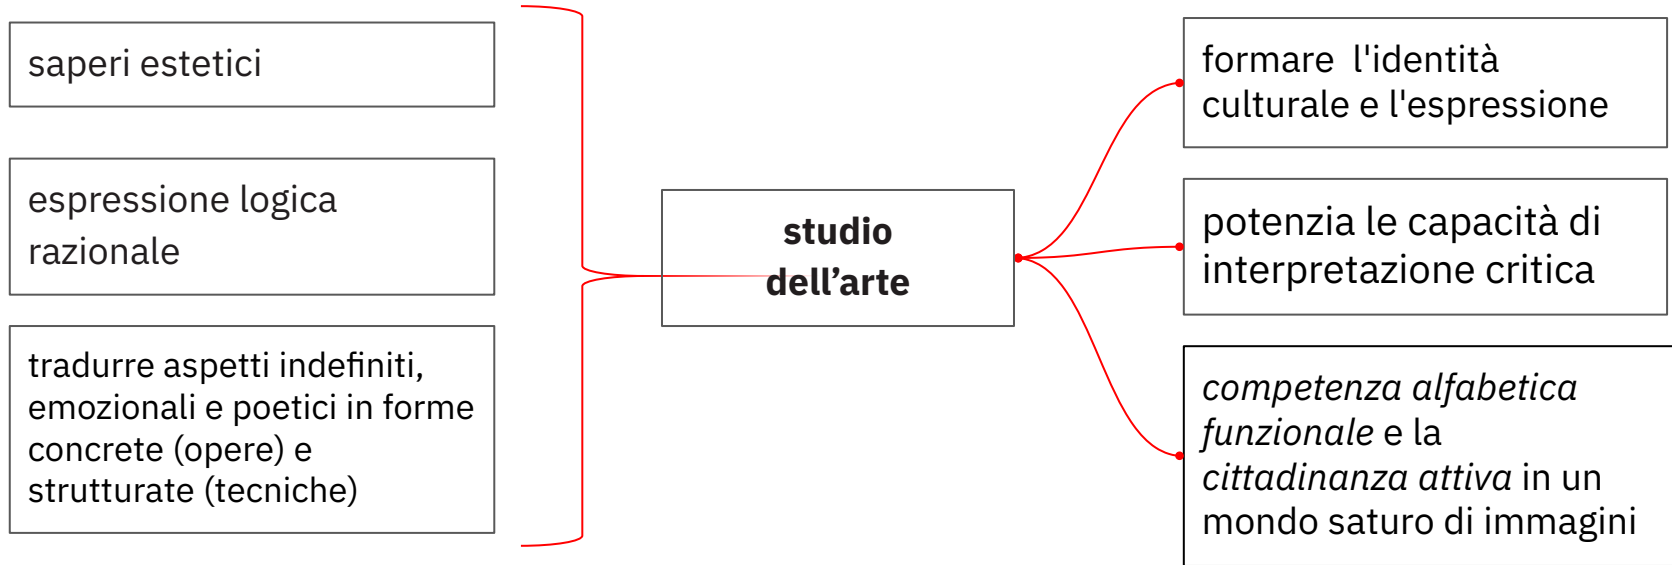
saperi estetici

espressione logica razionale

tradurre aspetti indefiniti, emozionali e poetici in forme concrete (opere) e strutturate (tecniche)

**studio dell’arte**

formare l'identità culturale e l'espressione

potenzia le capacità di interpretazione critica

*competenza alfabetica funzionale* e la *cittadinanza attiva* in un mondo saturo di immagini